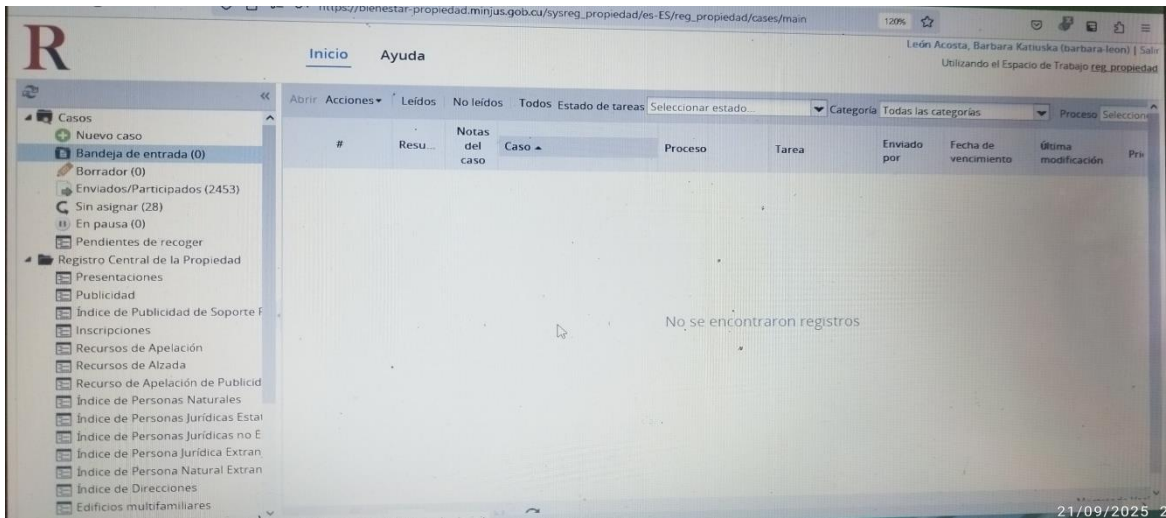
https://bienestar-propiedad.minjus.gob.cu/sysreg_propiedad/es-ES/reg_propiedad/cases/main

120%

R

Inicio Ayuda

León Acosta, Barbara Katiuska (barbara-leon) | Salir
Utilizando el Espacio de Trabajo reg_propiedad

Casos
Nuevo caso
Bandeja de entrada (0)
Borrador (0)
Enviados/Participados (2453)
Sin asignar (28)
En pausa (0)
Pendientes de recoger
Registro Central de la Propiedad
Presentaciones
Publicidad
Índice de Publicidad de Soporte F
Inscripciones
Recursos de Apelación
Recursos de Alzada
Recurso de Apelación de Publicid
Índice de Personas Naturales
Índice de Personas Jurídicas Estat
Índice de Personas Jurídicas no E
Índice de Persona Jurídica Extran
Índice de Persona Natural Extran
Índice de Direcciones
Edificios multifamiliares

Abrir Acciones Leídos No leídos Todos Estado de tareas Seleccionar estado... Categoría Todas las categorías Proceso Seleccione

| # | Resu... | Notas del caso | Caso | Proceso | Tarea | Enviado por | Fecha de vencimiento | Última modificación | Pri |
|---|---|---|---|---|---|---|---|---|---|

No se encontraron registros

21/09/2025 2